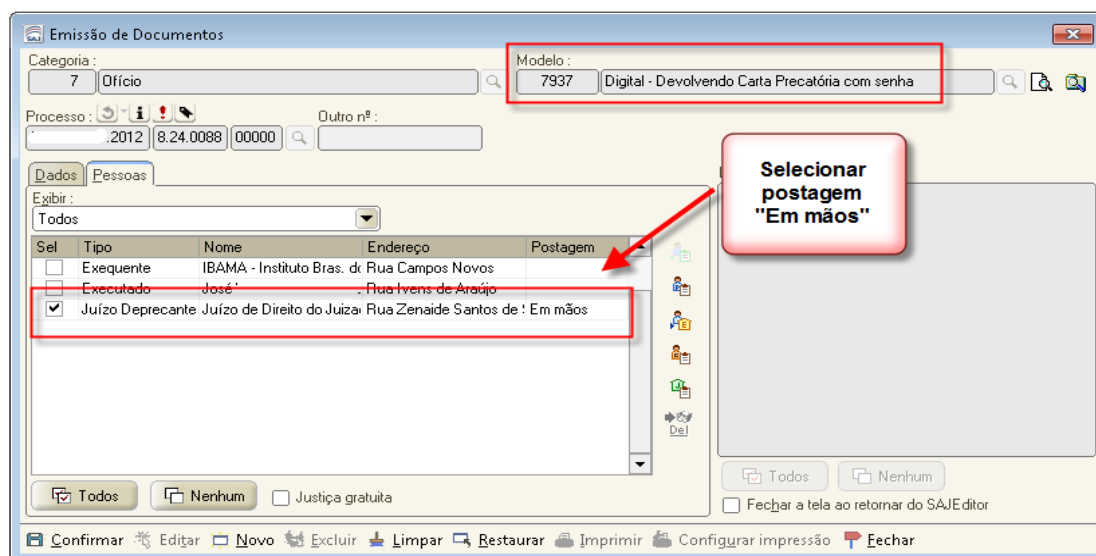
Emissão de Documentos

Categoria :
7 | Ofício

Modelo :
7937 | Digital - Devolvendo Carta Precatória com senha

Processo :
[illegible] .2012 | 8.24.0088 | 00000

Outro nº :

Dados | Pessoas

Exibir :
Todos

| Sel | Tipo | Nome | Endereço | Postagem |
|---|---|---|---|---|
| | Exequente | IBAMA - Instituto Bras. de | Rua Campos Novos | |
| | Executado | José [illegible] | Rua Ivens de Araújo | |
| ✔ | Juízo Deprecante | Juízo de Direito do Juizac | Rua Zenaide Santos de S | Em mãos |

Del

Selecionar postagem "Em mãos"

Todos | Nenhum | Justiça gratuita

Todos | Nenhum

Fechar a tela ao retornar do SAJEditor

Confirmar | Editar | Novo | Excluir | Limpar | Restaurar | Imprimir | Configurar impressão | Fechar